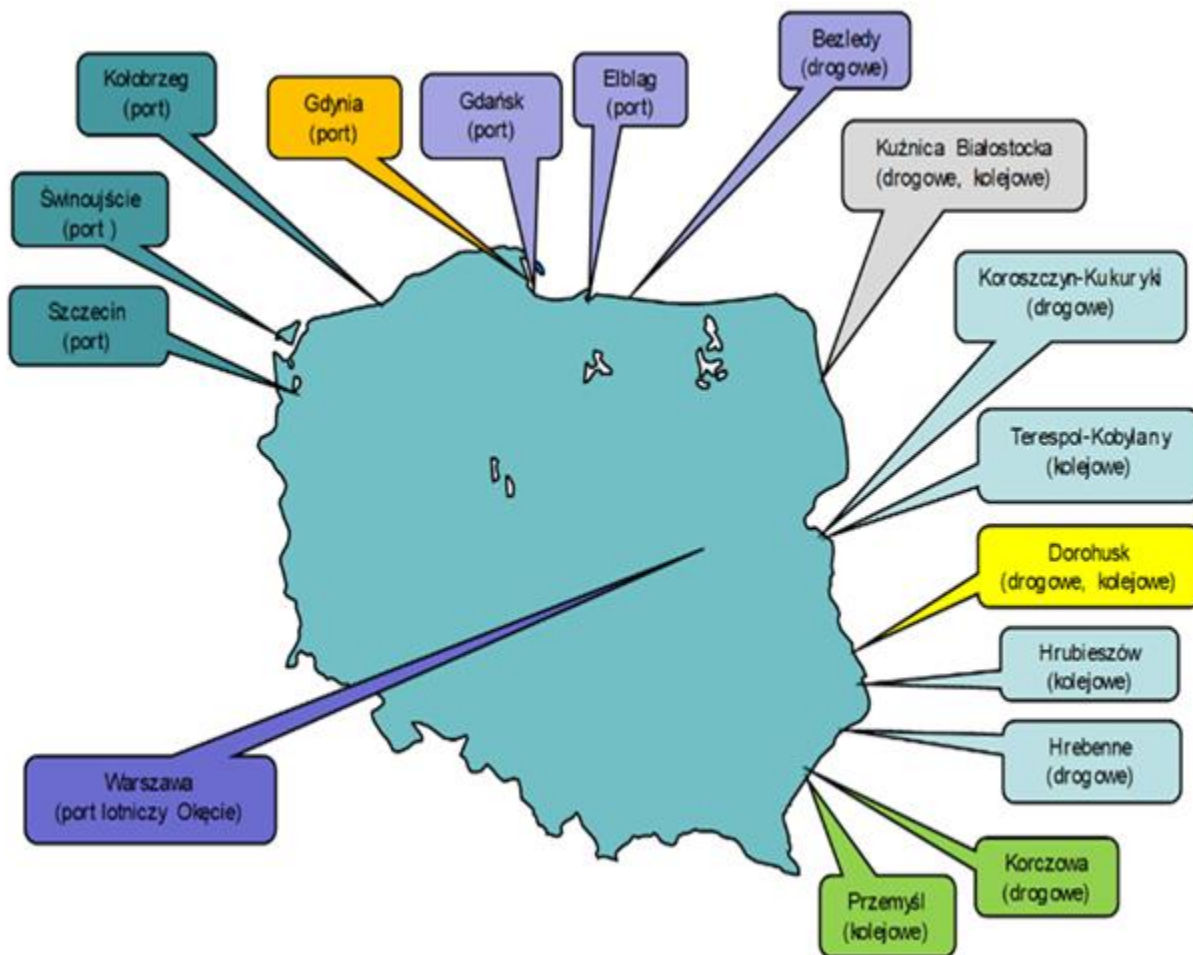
Kołobrzeg
(port)

Gdynia
(port)

Gdańsk
(port)

Elbląg
(port)

Bezledy
(drogowe)

Świnoujście
(port )

Kuźnica Białostocka
(drogowe, kolejowe)

Szczecin
(port)

Koroszczyn-Kukuryki
(drogowe)

Terespol-Kobylany
(kolejowe)

Dorohusk
(drogowe, kolejowe)

Hrubieszów
(kolejowe)

Hrebenne
(drogowe)

Warszawa
(port lotniczy Okęcie)

Korczowa
(drogowe)

Przemyśl
(kolejowe)